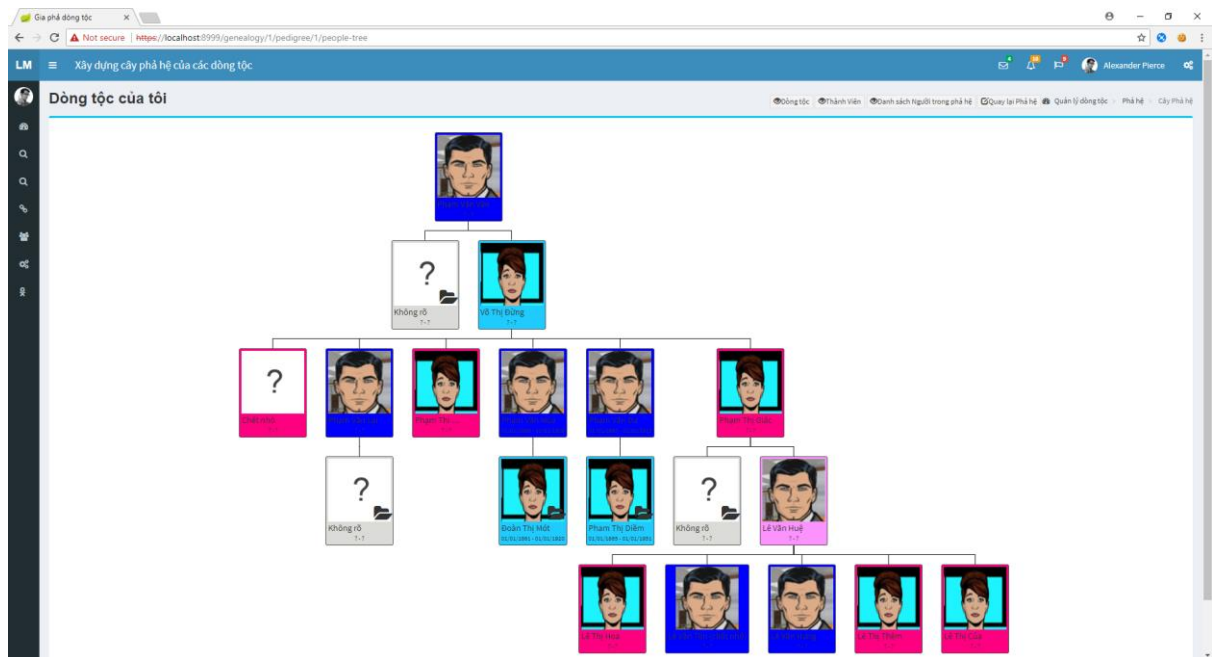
Gia phả dòng tộc ×

Not secure | https://localhost:8999/genealogy/1/pedigree/1/people-tree

LM ≡ Xây dựng cây phả hệ của các dòng tộc

Alexander Pierce

Dòng tộc của tôi

Dòng tộc | Thành Viên | Danh sách Người trong phả hệ | Quay lại Phả hệ | Quản lý dòng tộc > Phả hệ > Cây Phả hệ

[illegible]

?
Không rõ
?-?

Võ Thị Đừng
?-?

?
Chất nhỏ
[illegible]

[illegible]

Phạm Thị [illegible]

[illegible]

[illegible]

Phạm Thị Giác
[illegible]

?
Không rõ
?-?

Đoàn Thị Một
01/01/1991 - 01/01/1925

Phạm Thị Diễm
01/01/1993 - 01/01/1991

?
Không rõ
?-?

Lê Văn Huệ
?-?

Lê Thị Hoa
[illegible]

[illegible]

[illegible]

Lê Thị Thêm
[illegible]

Lê Thị Của
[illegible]